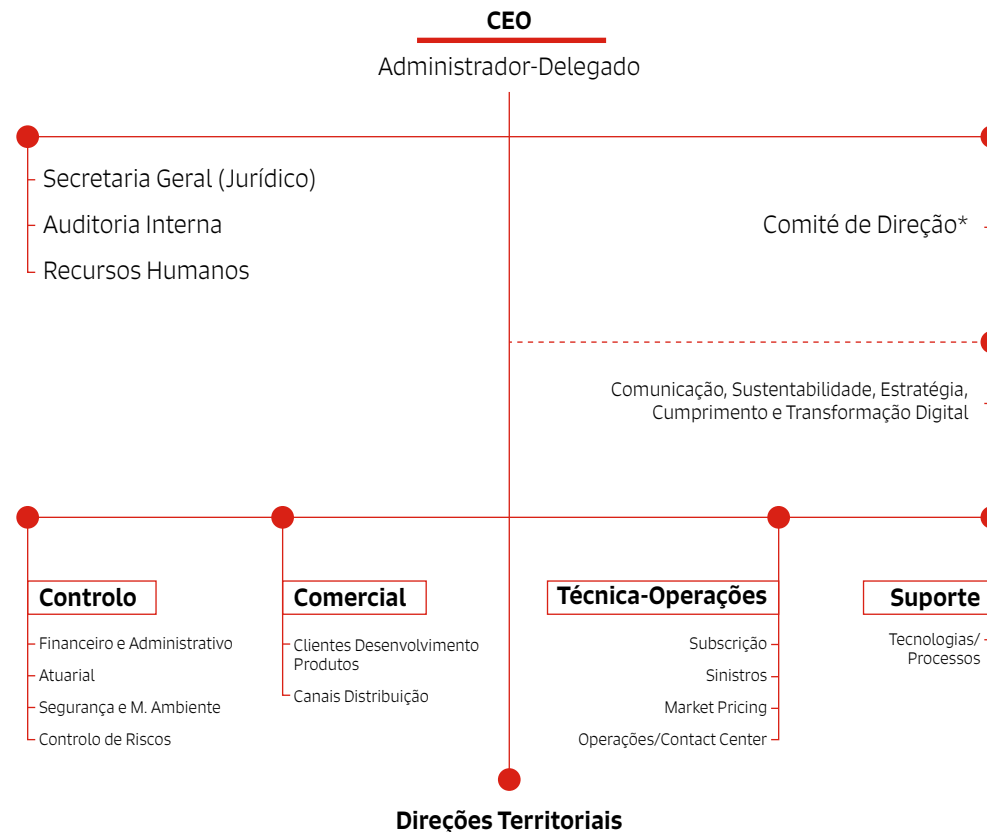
CEO

Administrador-Delegado

Secretaria Geral (Jurídico)

Auditoria Interna

Recursos Humanos

Comité de Direção*

Comunicação, Sustentabilidade, Estratégia, Cumprimento e Transformação Digital

Controlo

Financeiro e Administrativo

Atuarial

Segurança e M. Ambiente

Controlo de Riscos

Comercial

Clientes Desenvolvimento Produtos

Canais Distribuição

Técnica-Operações

Subscrição

Sinistros

Market Pricing

Operações/Contact Center

Suporte

Tecnologias/ Processos

Direções Territoriais